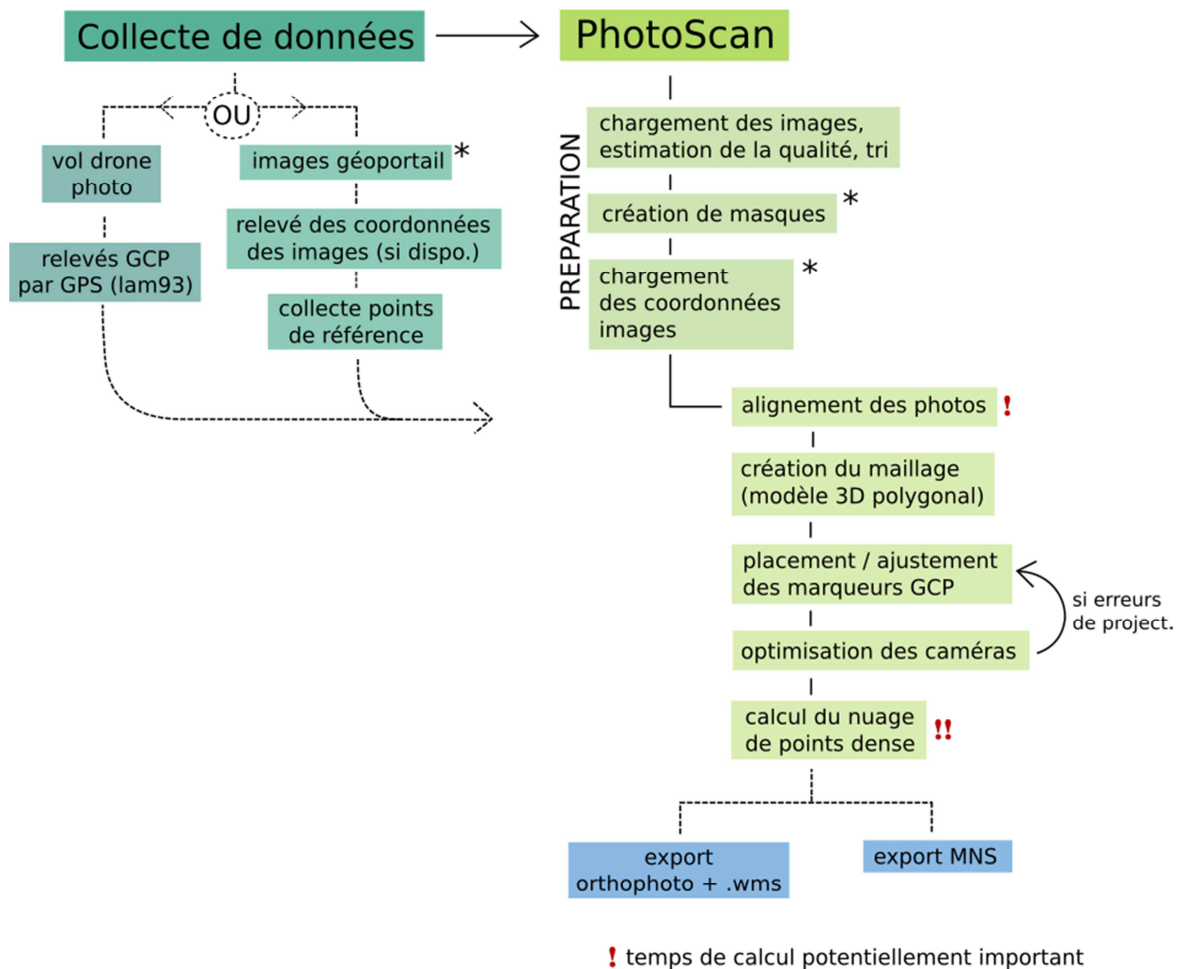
Collecte de données

PhotoScan

OU

vol drone photo

relevés GCP par GPS (lam93)

images géoportail *

relevé des coordonnées des images (si dispo.)

collecte points de référence

PREPARATION

chargement des images, estimation de la qualité, tri

création de masques *

chargement des coordonnées images *

alignement des photos !

création du maillage (modèle 3D polygonal)

placement / ajustement des marqueurs GCP

si erreurs de project.

optimisation des caméras

calcul du nuage de points dense !!

export orthophoto + .wms

export MNS

! temps de calcul potentiellement important